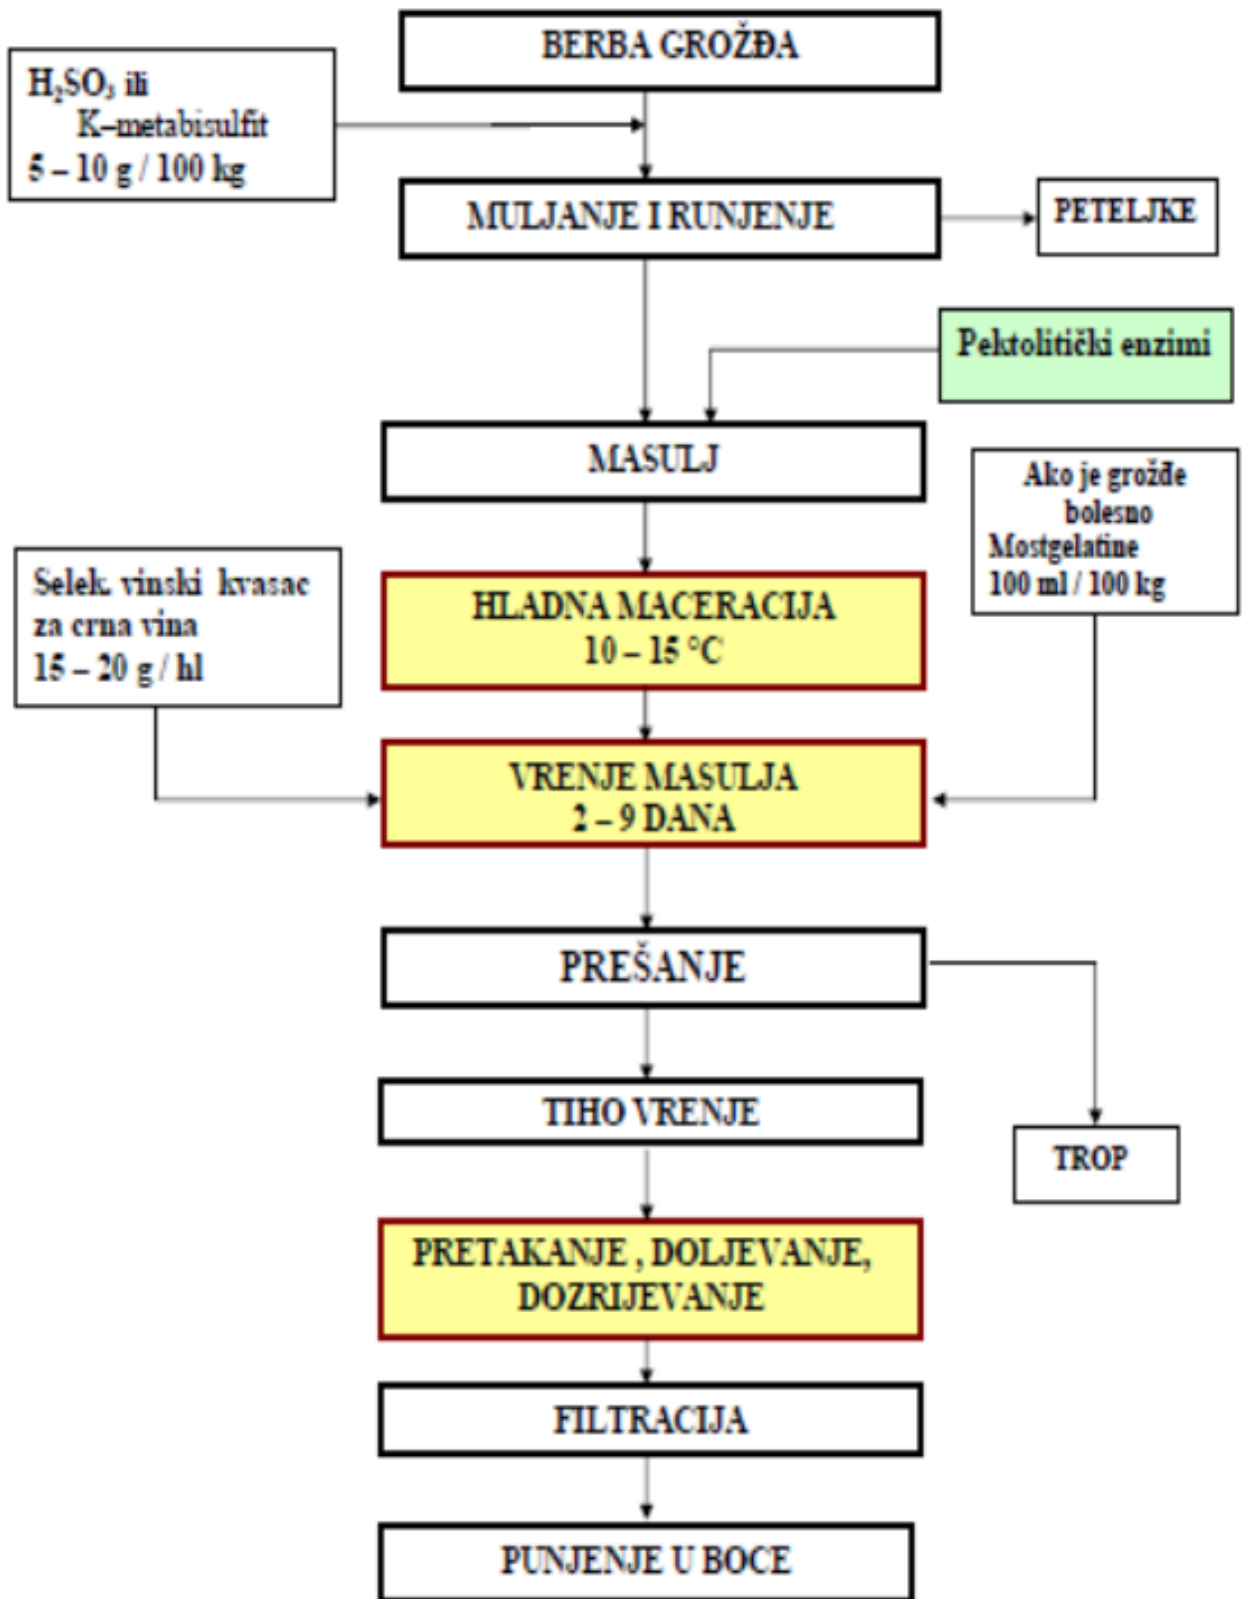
BERBA GROŽĐA

$H_2SO_3$ ili
K–metabisulfit
5 – 10 g / 100 kg

MULJANJE I RUNJENJE

PETELJKE

Pektolitički enzimi

MASULJ

Ako je grožđe bolesno
Mostgelatine
100 ml / 100 kg

Selek. vinski kvasac za crna vina
15 – 20 g / hl

HLADNA MACERACIJA
10 – 15 °C

VRENJE MASULJA
2 – 9 DANA

PREŠANJE

TIHO VRENJE

TROP

PRETAKANJE , DOLJEVANJE, DOZRIJEVANJE

FILTRACIJA

PUNJENJE U BOCE